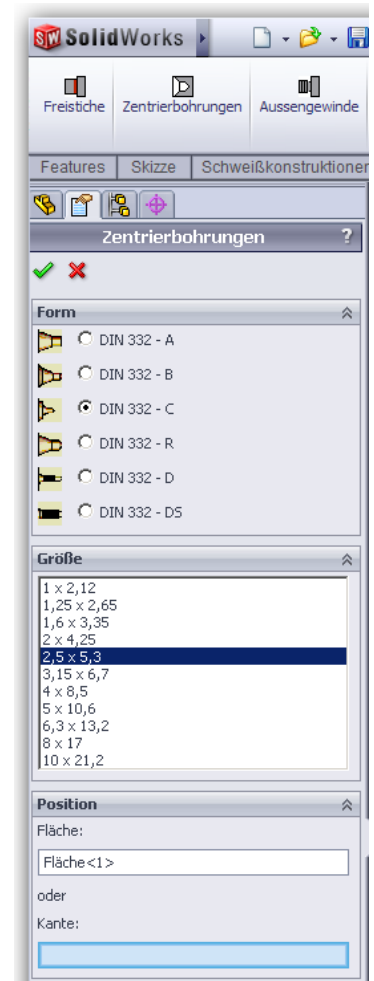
SolidWorks

Freistiche
Zentrierbohrungen
Aussengewinde

Features | Skizze | Schweißkonstruktioner

Zentrierbohrungen ?

Form

DIN 332 - A
DIN 332 - B
DIN 332 - C
DIN 332 - R
DIN 332 - D
DIN 332 - DS

Größe

1 x 2,12
1,25 x 2,65
1,6 x 3,35
2 x 4,25
2,5 x 5,3
3,15 x 6,7
4 x 8,5
5 x 10,6
6,3 x 13,2
8 x 17
10 x 21,2

Position

Fläche:

Fläche<1>

oder

Kante: